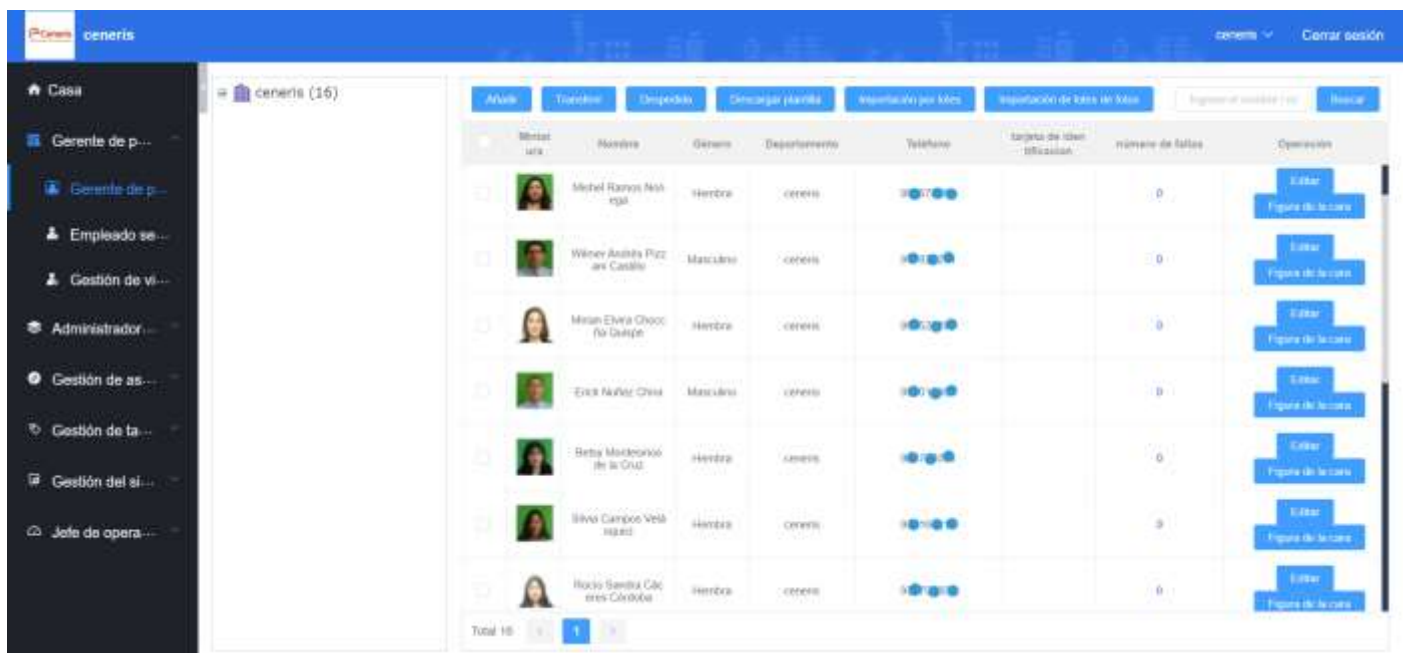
ceneris ceneris

ceneris Cerrar sesión

Casa
Gerente de p...
Gerente de p...
Empleado se...
Gestión de vi...
Administrador...
Gestión de as...
Gestión de ta...
Gestión del si...
Jefe de opera...

ceneris (16)

Añadir Transferir Despedida Descargar plantilla Importación por lotes Importación de lotes de fotos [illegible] Buscar

| Miniatura | Nombre | Género | Departamento | Teléfono | tarjeta de identificación | número de faltas | Operación |
|---|---|---|---|---|---|---|---|
| | Michel Ramos Noriega | Hembra | ceneris | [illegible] | | 0 | Editar Figura de la cara |
| | Wilmer Andrés Pizzani Castillo | Masculino | ceneris | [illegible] | | 0 | Editar Figura de la cara |
| | Mirian Elvira Choccña Quispe | Hembra | ceneris | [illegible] | | 0 | Editar Figura de la cara |
| | Erick Nuñez Chiva | Masculino | ceneris | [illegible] | | 0 | Editar Figura de la cara |
| | Betsy Montesinos de la Cruz | Hembra | ceneris | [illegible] | | 0 | Editar Figura de la cara |
| | Silvia Campos Velásquez | Hembra | ceneris | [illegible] | | 0 | Editar Figura de la cara |
| | Rocio Sandra Cáceres Córdoba | Hembra | ceneris | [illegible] | | 0 | Editar Figura de la cara |

Total 16 1